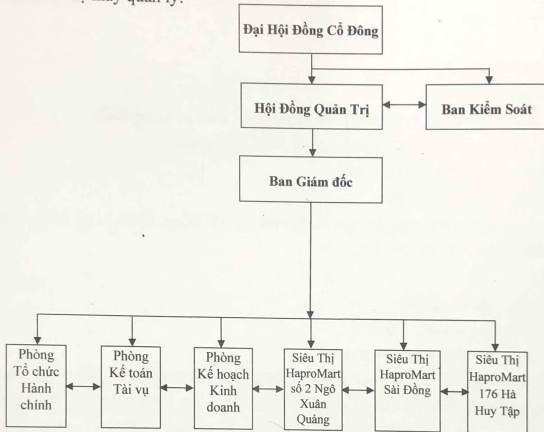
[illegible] máy quản lý:

Đại Hội Đồng Cổ Đông

Hội Đồng Quản Trị

Ban Kiểm Soát

Ban Giám đốc

Phòng Tổ chức Hành chính

Phòng Kế toán Tài vụ

Phòng Kế hoạch Kinh doanh

Siêu Thị HaproMart số 2 Ngô Xuân Quảng

Siêu Thị HaproMart Sài Đồng

Siêu Thị HaproMart 176 Hà Huy Tập